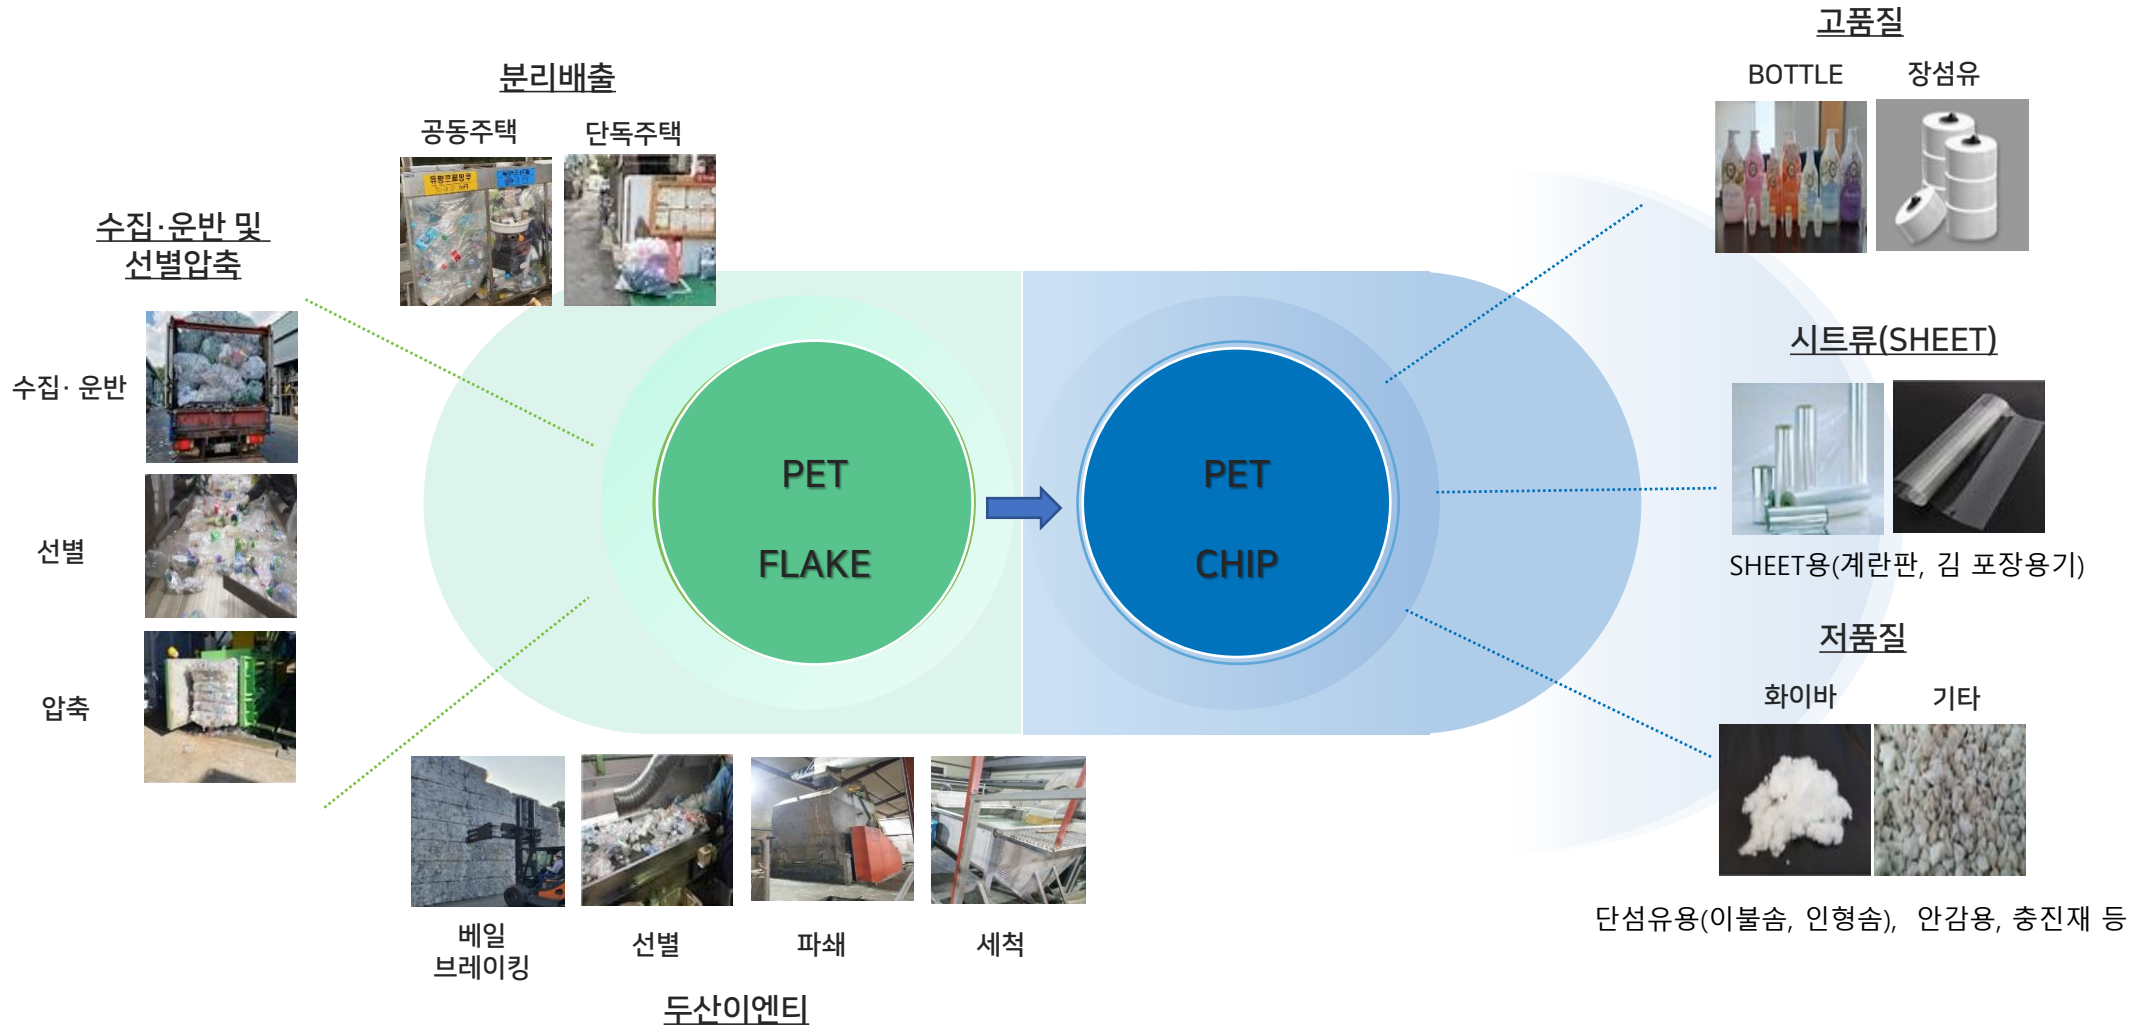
분리배출

공동주택 단독주택

수집·운반 및 선별압축

수집· 운반

선별

압축

PET

FLAKE

PET

CHIP

고품질

BOTTLE 장섬유

시트류(SHEET)

SHEET용(계란판, 김 포장용기)

저품질

화이바 기타

단섬유용(이불솜, 인형솜), 안감용, 충진재 등

베일 브레이킹

선별

파쇄

세척

두산이엔티